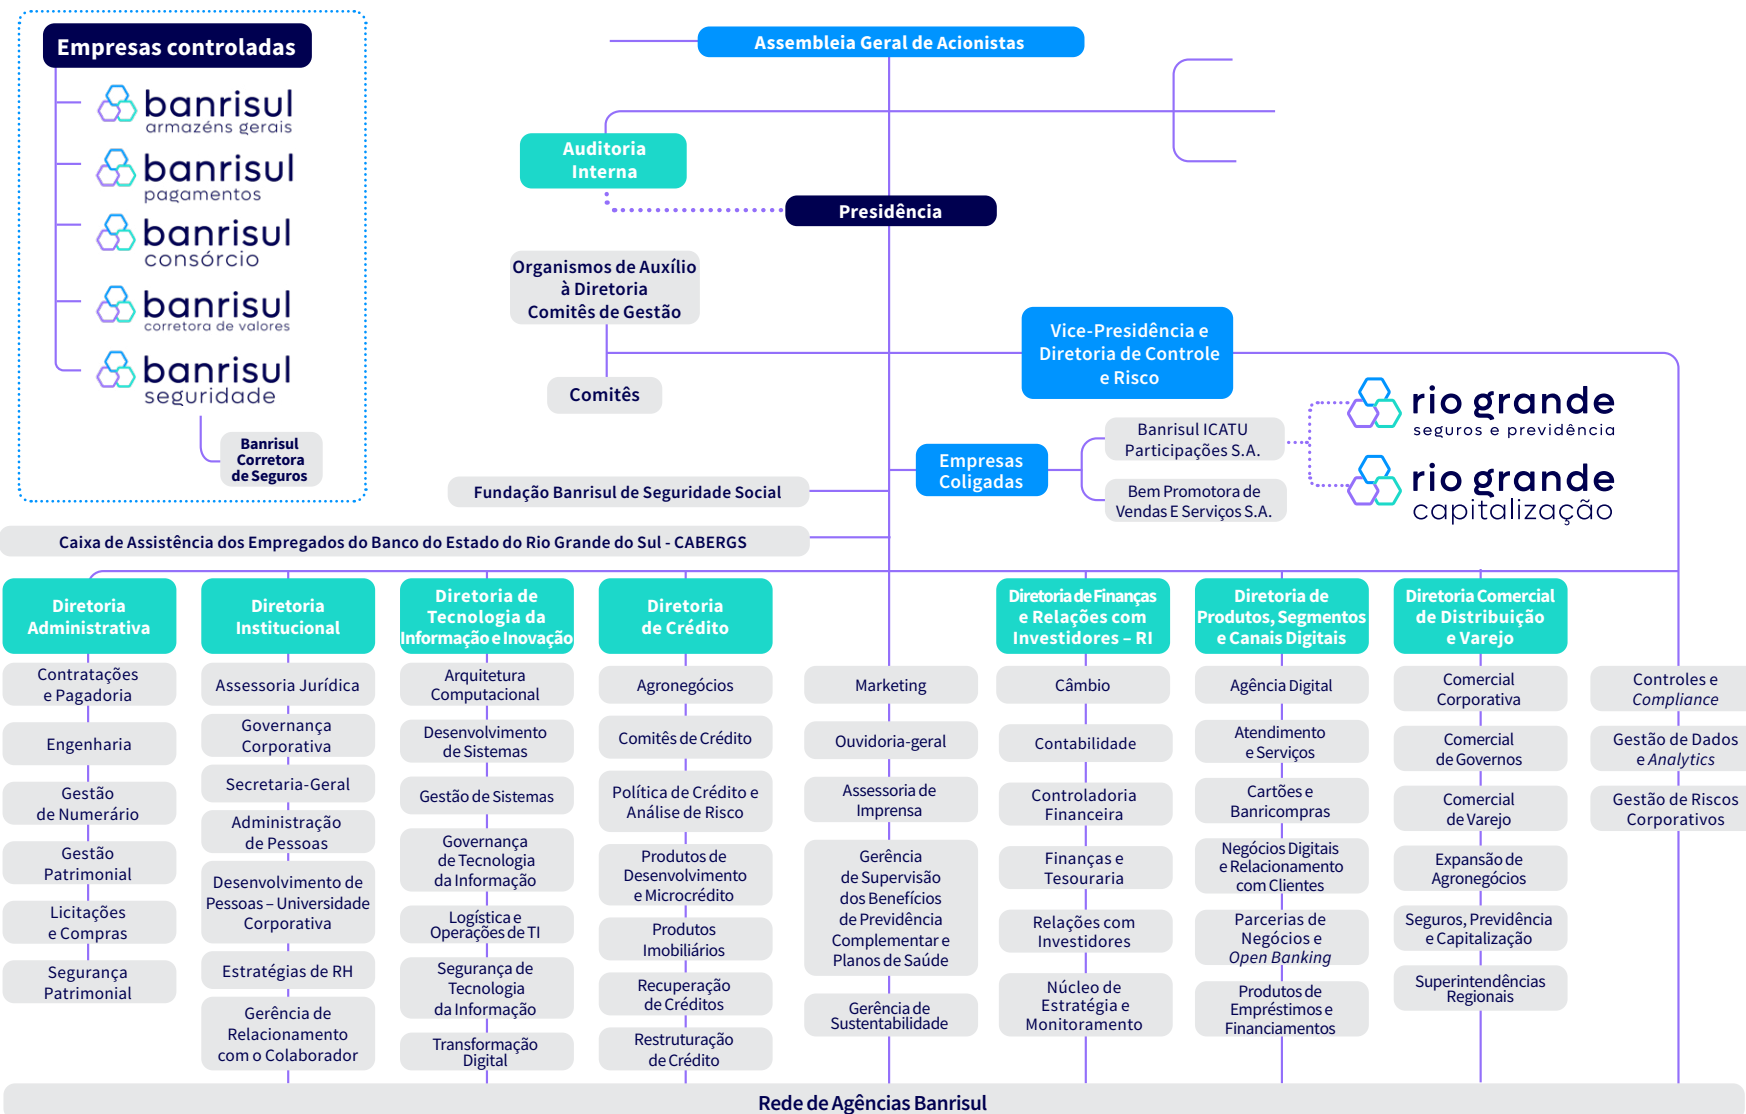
Empresas controladas

banrisul armazéns gerais

banrisul pagamentos

banrisul consórcio

banrisul corretora de valores

banrisul seguridade

Banrisul Corretora de Seguros

Assembleia Geral de Acionistas

Auditoria Interna

Presidência

Organismos de Auxílio à Diretoria Comitês de Gestão

Comitês

Vice-Presidência e Diretoria de Controle e Risco

rio grande seguros e previdência

rio grande capitalização

Banrisul ICATU Participações S.A.

Empresas Coligadas

Bem Promotora de Vendas E Serviços S.A.

Fundação Banrisul de Seguridade Social

Caixa de Assistência dos Empregados do Banco do Estado do Rio Grande do Sul - CABERGS

Diretoria Administrativa

Contratações e Pagadoria

Engenharia

Gestão de Numerário

Gestão Patrimonial

Licitações e Compras

Segurança Patrimonial

Diretoria Institucional

Assessoria Jurídica

Governança Corporativa

Secretaria-Geral

Administração de Pessoas

Desenvolvimento de Pessoas – Universidade Corporativa

Estratégias de RH

Gerência de Relacionamento com o Colaborador

Diretoria de Tecnologia da Informação e Inovação

Arquitetura Computacional

Desenvolvimento de Sistemas

Gestão de Sistemas

Governança de Tecnologia da Informação

Logística e Operações de TI

Segurança de Tecnologia da Informação

Transformação Digital

Diretoria de Crédito

Agronegócios

Comitês de Crédito

Política de Crédito e Análise de Risco

Produtos de Desenvolvimento e Microcrédito

Produtos Imobiliários

Recuperação de Créditos

Restruturação de Crédito

Marketing

Ouvidoria-geral

Assessoria de Imprensa

Gerência de Supervisão dos Benefícios de Previdência Complementar e Planos de Saúde

Gerência de Sustentabilidade

Diretoria de Finanças e Relações com Investidores – RI

Câmbio

Contabilidade

Controladoria Financeira

Finanças e Tesouraria

Relações com Investidores

Núcleo de Estratégia e Monitoramento

Diretoria de Produtos, Segmentos e Canais Digitais

Agência Digital

Atendimento e Serviços

Cartões e Banricompras

Negócios Digitais e Relacionamento com Clientes

Parcerias de Negócios e Open Banking

Produtos de Empréstimos e Financiamentos

Diretoria Comercial de Distribuição e Varejo

Comercial Corporativa

Comercial de Governos

Comercial de Varejo

Expansão de Agronegócios

Seguros, Previdência e Capitalização

Superintendências Regionais

Controles e Compliance

Gestão de Dados e Analytics

Gestão de Riscos Corporativos

Rede de Agências Banrisul